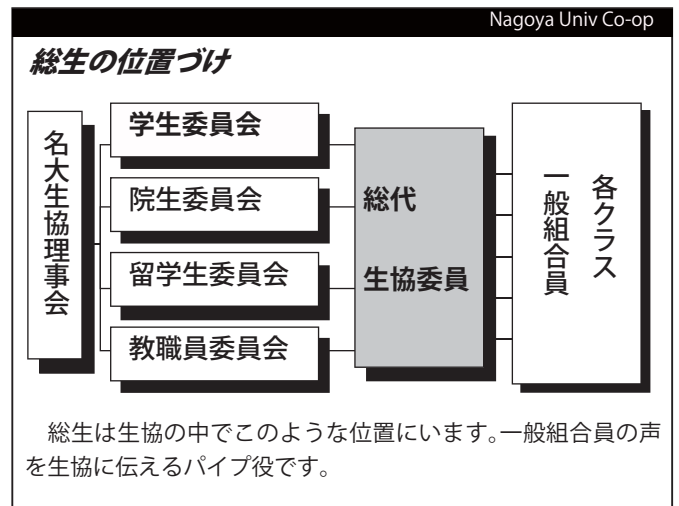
Nagoya Univ Co-op

総生の位置づけ

名大生協理事会

学生委員会

院生委員会

留学生委員会

教職員委員会

総代

生協委員

各クラス

一般組合員

総生は生協の中でこのような位置にいます。一般組合員の声を生協に伝えるパイプ役です。